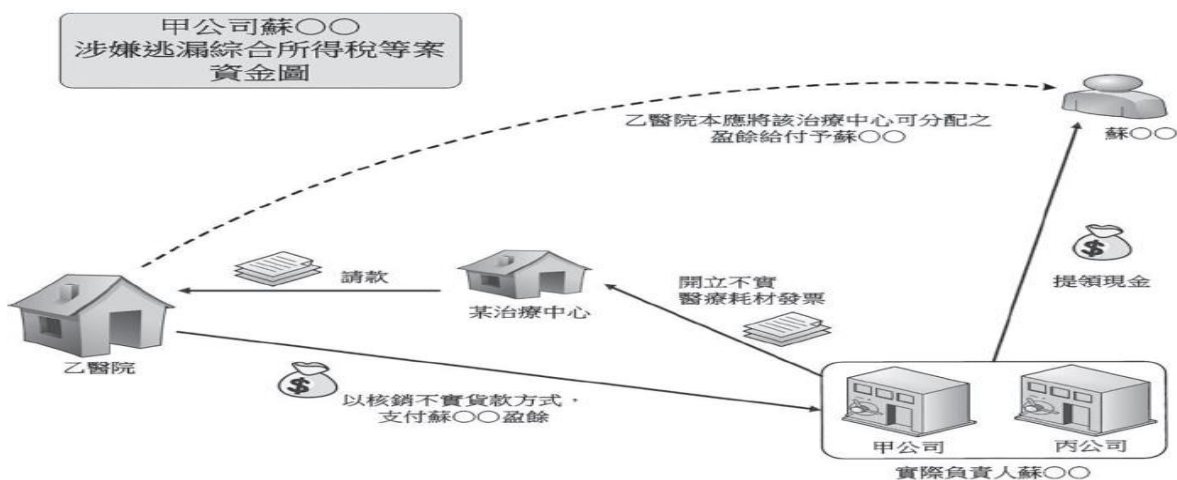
甲公司蘇○○
涉嫌逃漏綜合所得稅等案
資金圖

乙醫院本應將該治療中心可分配之
盈餘給付予蘇○○

蘇○○

$

提領現金

請款

開立不實
醫療耗材發票

某治療中心

乙醫院

$

以核銷不實貨款方式，
支付蘇○○盈餘

甲公司

丙公司

實際負責人蘇○○